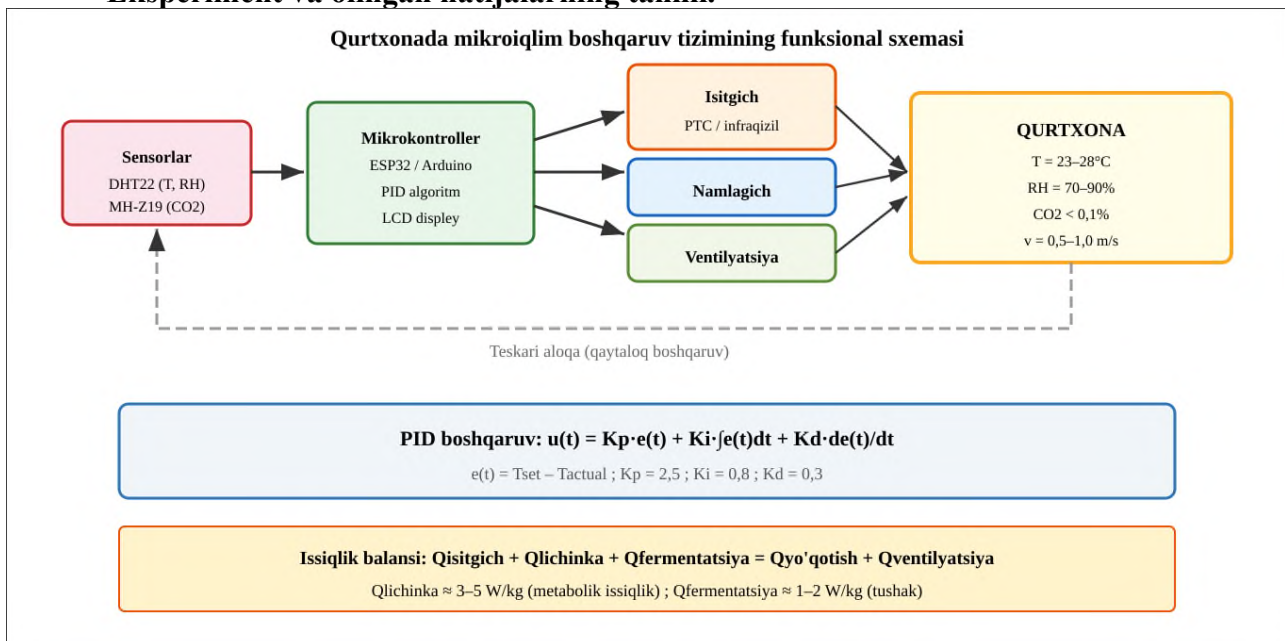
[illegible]

Qurtxonada mikroiqlim boshqaruv tizimining funksional sxemasi

Sensorlar
DHT22 (T, RH)
MH-Z19 (CO2)

Mikrokontroller
ESP32 / Arduino
PID algoritm
LCD displey

Isitgich
PTC / infraqizil

Namlagich

Ventilyatsiya

QURTXONA
T = 23–28°C
RH = 70–90%
CO2 < 0,1%
v = 0,5–1,0 m/s

Teskari aloqa (qaytaloq boshqaruv)

PID boshqaruv: u(t) = Kp·e(t) + Ki·∫e(t)dt + Kd·de(t)/dt
e(t) = Tset – Tactual ; Kp = 2,5 ; Ki = 0,8 ; Kd = 0,3

Issiqlik balansi: Qisitgich + Qlichinka + Qfermentatsiya = Qyo'qotish + Qventilyatsiya
Qlichinka ≈ 3–5 W/kg (metabolik issiqlik) ; Qfermentatsiya ≈ 1–2 W/kg (tushak)